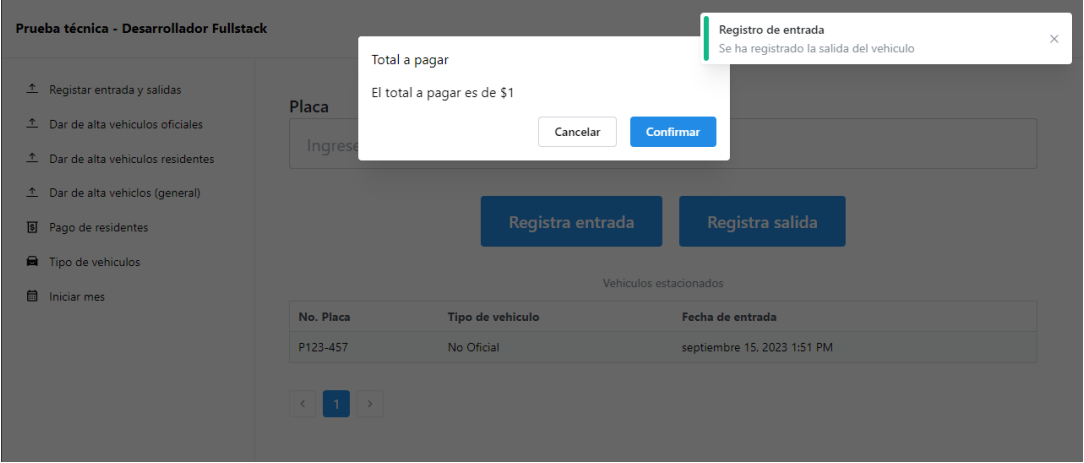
Prueba técnica - Desarrollador Fullstack

Registar entrada y salidas
Dar de alta vehiculos oficiales
Dar de alta vehiculos residentes
Dar de alta vehiclos (general)
Pago de residentes
Tipo de vehiculos
Iniciar mes

Placa
Ingrese

Total a pagar
El total a pagar es de $1
Cancelar Confirmar

Registro de entrada
Se ha registrado la salida del vehiculo

Registra entrada Registra salida

Vehiculos estacionados

| No. Placa | Tipo de vehiculo | Fecha de entrada |
|---|---|---|
| P123-457 | No Oficial | septiembre 15, 2023 1:51 PM |

< 1 >